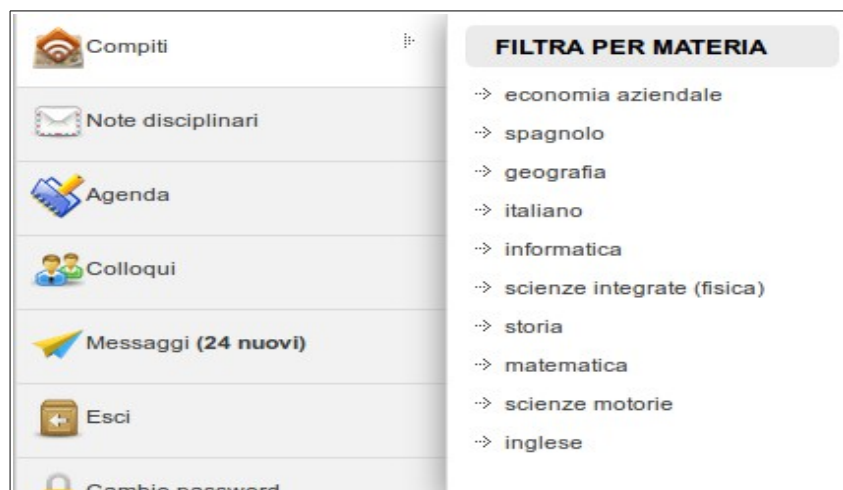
Compiti

Note disciplinari

Agenda

Colloqui

Messaggi (24 nuovi)

Esci

Cambio password

FILTRA PER MATERIA

economia aziendale

spagnolo

geografia

italiano

informatica

scienze integrate (fisica)

storia

matematica

scienze motorie

inglese